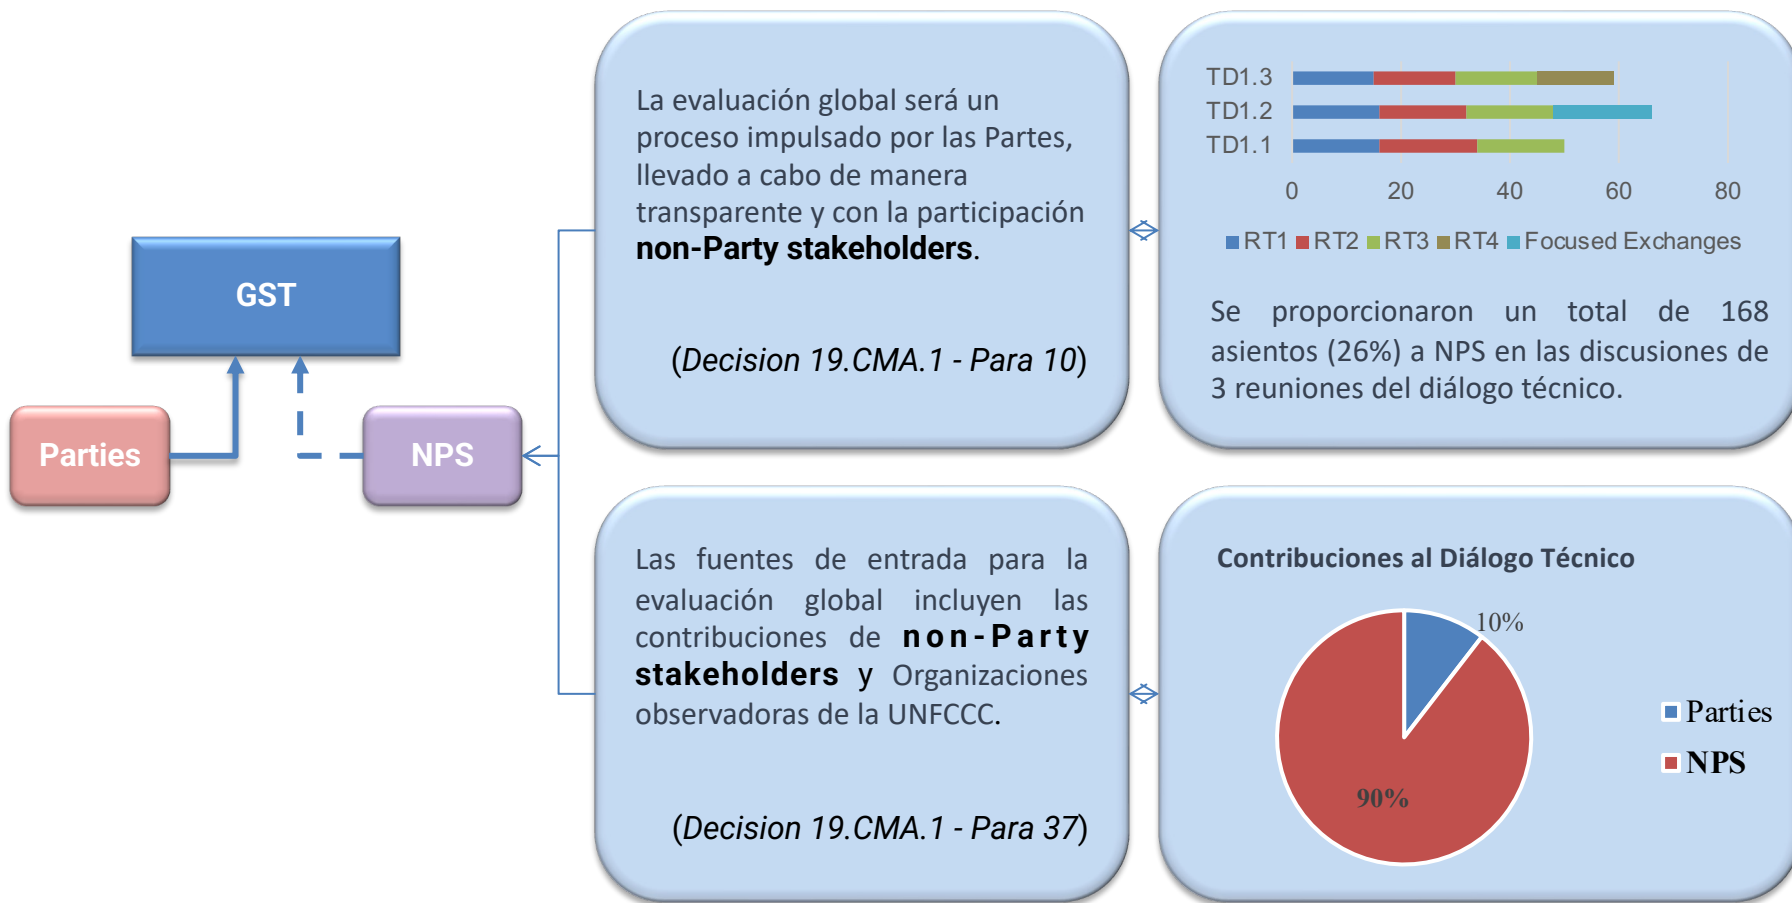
GST

Parties

NPS

La evaluación global será un proceso impulsado por las Partes, llevado a cabo de manera transparente y con la participación **non-Party stakeholders**.

(*Decision 19.CMA.1 - Para 10*)

TD1.3
TD1.2
TD1.1

0 20 40 60 80

RT1 RT2 RT3 RT4 Focused Exchanges

Se proporcionaron un total de 168 asientos (26%) a NPS en las discusiones de 3 reuniones del diálogo técnico.

Las fuentes de entrada para la evaluación global incluyen las contribuciones de **non-Party stakeholders** y Organizaciones observadoras de la UNFCCC.

(*Decision 19.CMA.1 - Para 37*)

Contribuciones al Diálogo Técnico

10%

90%

Parties
NPS